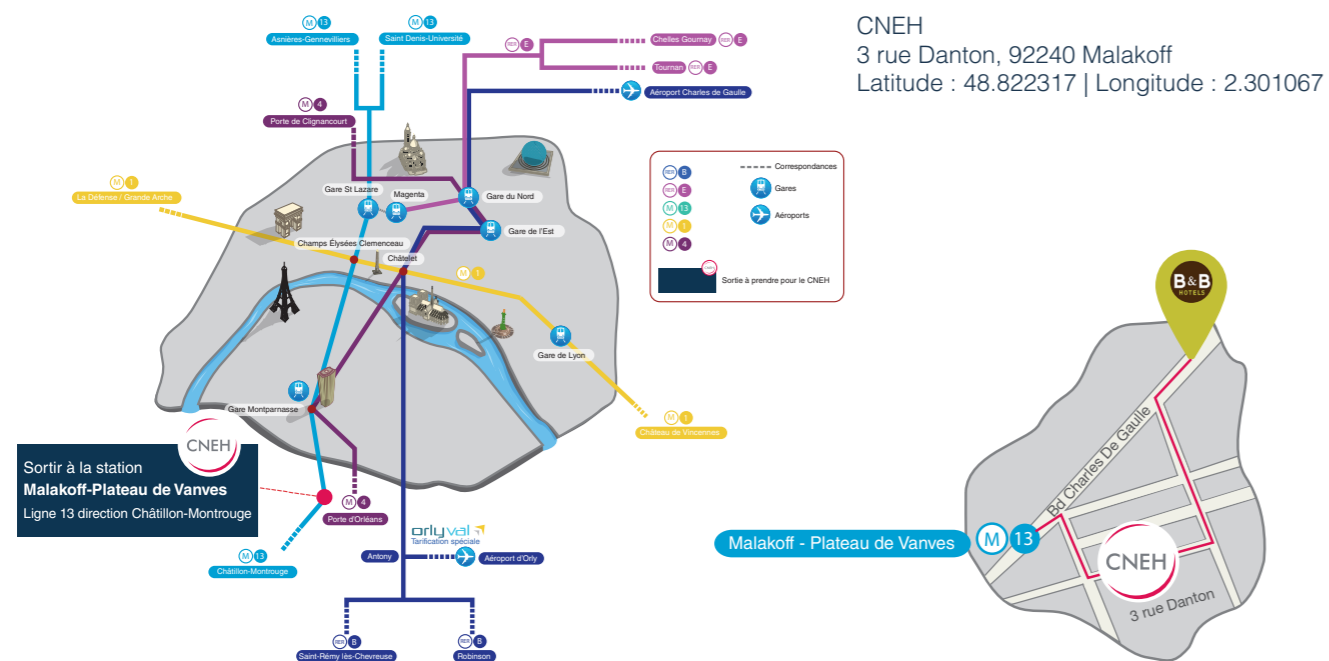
CNEH
3 rue Danton, 92240 Malakoff
Latitude : 48.822317 | Longitude : 2.301067

M 13
Asnières-Gennevilliers

M 13
Saint Denis-Université

RER E
Chelles Gournay RER E
Tournan RER E
Aéroport Charles de Gaulle

M 4
Porte de Clignancourt

M 1
La Défense / Grande Arche

Gare St Lazare
Magenta
Gare du Nord
Gare de l'Est
Champs Élysées Clemenceau
Châtelet
M 1
Gare de Lyon
M 1
Château de Vincennes
Gare Montparnasse

RER B
RER E
M 13
M 1
M 4
Correspondances
Gares
Aéroports
Sortie à prendre pour le CNEH

CNEH
Sortir à la station
Malakoff-Plateau de Vanves
Ligne 13 direction Châtillon-Montrouge

M 4
Porte d'Orléans

M 13
Châtillon-Montrouge

orlyval
Tarification spéciale
Antony
Aéroport d'Orly

RER B
Saint-Rémy lès-Chevreuse
RER B
Robinson

B&B HOTELS
Bd Charles De Gaulle
Malakoff - Plateau de Vanves
M 13
CNEH
3 rue Danton